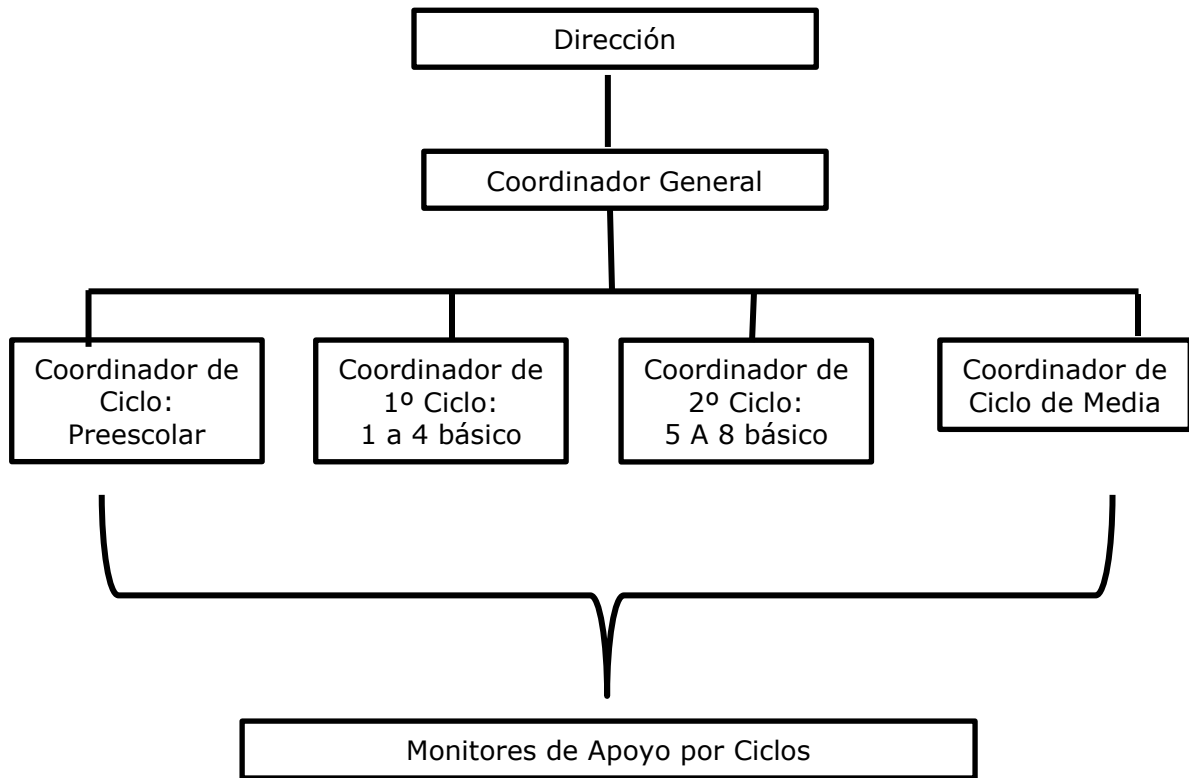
Dirección

Coordinador General

Coordinador de Ciclo: Preescolar

Coordinador de 1º Ciclo: 1 a 4 básico

Coordinador de 2º Ciclo: 5 A 8 básico

Coordinador de Ciclo de Media

Monitores de Apoyo por Ciclos